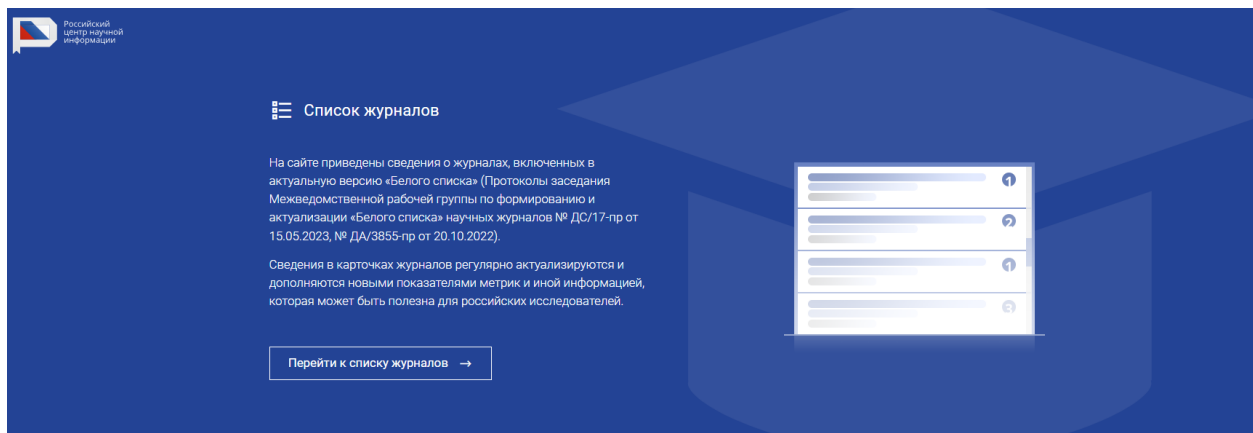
Российский центр научной информации

Список журналов

На сайте приведены сведения о журналах, включенных в актуальную версию «Белого списка» (Протоколы заседания Межведомственной рабочей группы по формированию и актуализации «Белого списка» научных журналов № ДС/17-пр от 15.05.2023, № ДА/3855-пр от 20.10.2022).

Сведения в карточках журналов регулярно актуализируются и дополняются новыми показателями метрик и иной информацией, которая может быть полезна для российских исследователей.

Перейти к списку журналов →

1
2
1